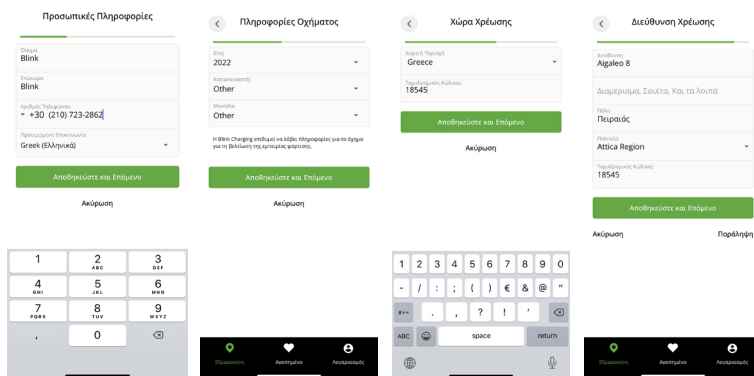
Προσωπικές Πληροφορίες

Όνομα
Blink

Επώνυμο
Blink

Αριθμός Τηλεφώνου
+30 (210) 723-2862

Προτιμώμενη Επικοινωνία
Greek (Ελληνικά)

Αποθηκεύστε και Επόμενο

Ακύρωση

1
2 ABC
3 DEF
4 GHI
5 JKL
6 MNO
7 PQRS
8 TUV
9 WXYZ
,
0

Πληροφορίες Οχήματος

Έτος
2022

Κατασκευαστής
Other

Μοντέλο
Other

Η Blink Charging επιθυμεί να λάβει πληροφορίες για το όχημα για τη βελτίωση της εμπειρίας φόρτισης.

Αποθηκεύστε και Επόμενο

Ακύρωση

Εξερεύνηση
Αγαπημένα
Λογαριασμός

Χώρα Χρέωσης

Χώρα ή Περιοχή
Greece

Ταχυδρομικός Κώδικας
18545

Αποθηκεύστε και Επόμενο

Ακύρωση

1 2 3 4 5 6 7 8 9 0
- / : ; ( ) € & @ "
#+= . , ? ! '
ABC
space
return

Διεύθυνση Χρέωσης

Διεύθυνση
Aigaleo 8

Διαμέρισμα, Σουίτα, Και τα λοιπά

Πόλη
Πειραιάς

Πολιτεία
Attica Region

Ταχυδρομικός Κώδικας
18545

Αποθηκεύστε και Επόμενο

Ακύρωση
Παράλειψη

Εξερεύνηση
Αγαπημένα
Λογαριασμός